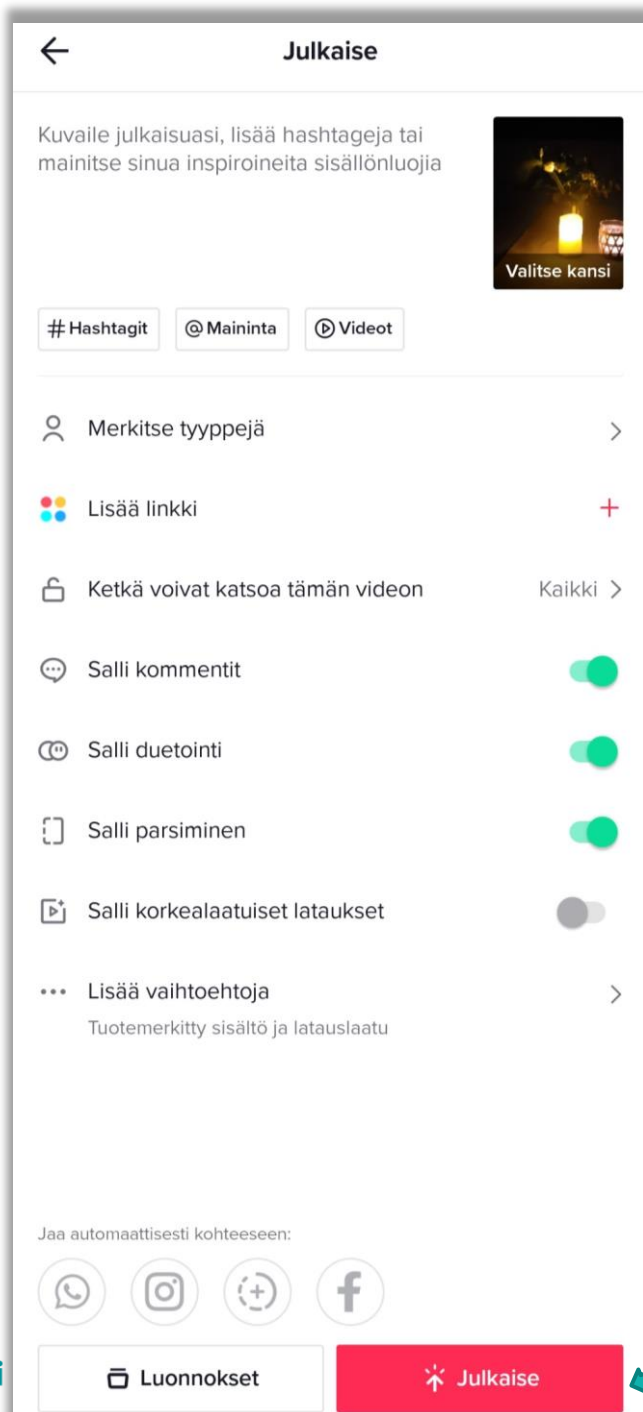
Julkaise

Kuvaile julkaisuasi, lisää hashtageja tai mainitse sinua inspiroineita sisällönluojia

Valitse kansi

# Hashtagit
@ Maininta
Videot

Merkitse tyyppejä

Lisää linkki

Ketkä voivat katsoa tämän videon
Kaikki

Salli kommentit

Salli duetointi

Salli parsiminen

Salli korkealaatuiset lataukset

Lisää vaihtoehtoja
Tuotemerkitty sisältö ja latauslaatu

Jaa automaattisesti kohteeseen:

Luonnokset
Julkaise